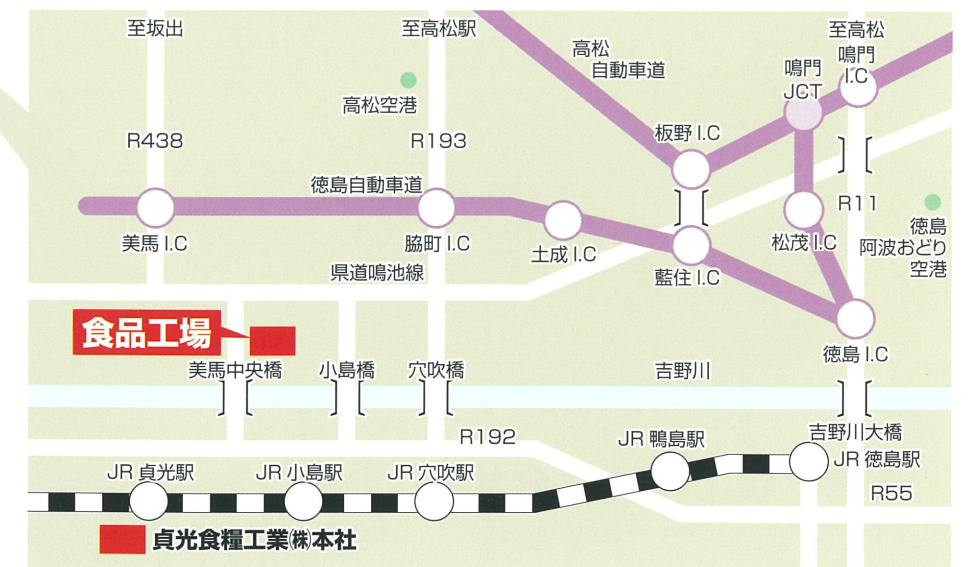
至坂出

至高松駅

高松
自動車道

至高松
鳴門
I.C

鳴門
JCT

高松空港

R438

R193

板野 I.C

徳島自動車道

R11

美馬 I.C

脇町 I.C

土成 I.C

松茂 I.C

徳島
阿波おどり
空港

藍住 I.C

県道鳴池線

食品工場

徳島 I.C

美馬中央橋

小島橋

穴吹橋

吉野川

R192

JR 鴨島駅

吉野川大橋

JR 徳島駅

JR 貞光駅

JR 小島駅

JR 穴吹駅

R55

貞光食糧工業㈱本社